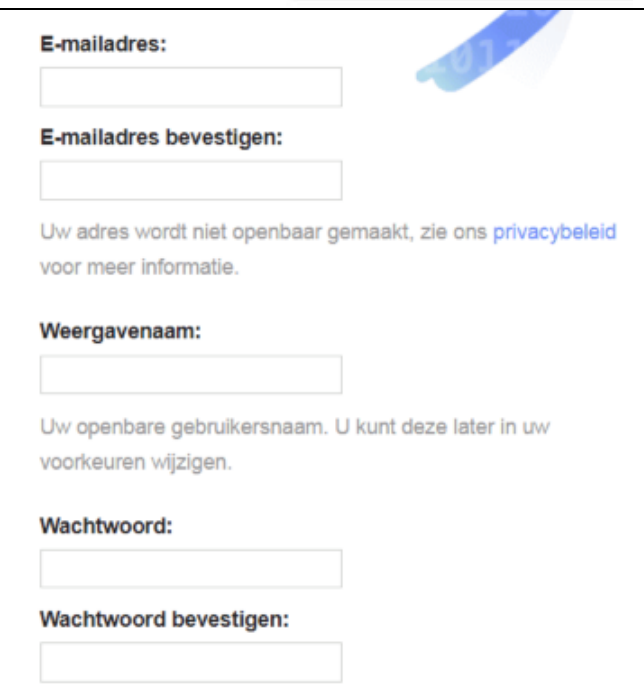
E-mailadres:

E-mailadres bevestigen:

Uw adres wordt niet openbaar gemaakt, zie ons privacybeleid voor meer informatie.

Weergavenaam:

Uw openbare gebruikersnaam. U kunt deze later in uw voorkeuren wijzigen.

Wachtwoord:

Wachtwoord bevestigen: